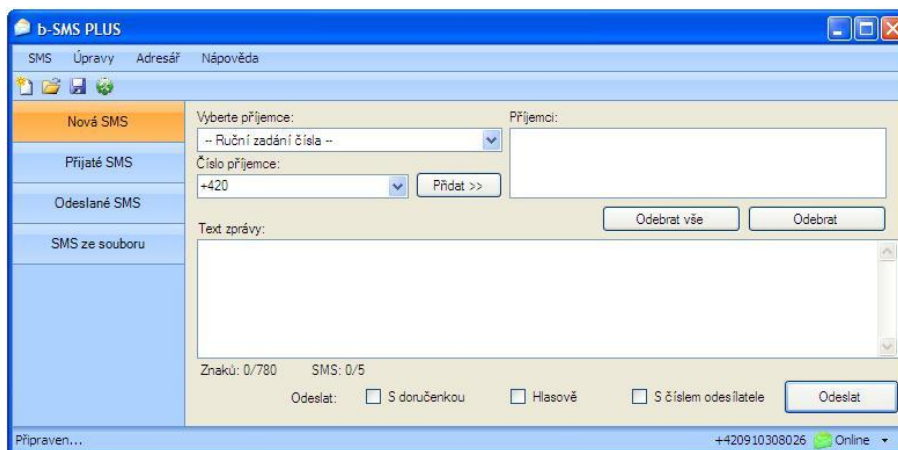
b-SMS PLUS

SMS Úpravy Adresář Nápověda

Nová SMS

Přijaté SMS

Odeslané SMS

SMS ze souboru

Vyberte příjemce:
-- Ruční zadání čísla --
Číslo příjemce:
+420
Přidat >>

Příjemci:

Odebrat vše
Odebrat

Text zprávy:

Znaků: 0/780 SMS: 0/5

Odeslat: S doručenkou Hlasově S číslem odesílatele Odeslat

Připraven...
+420910308026 Online